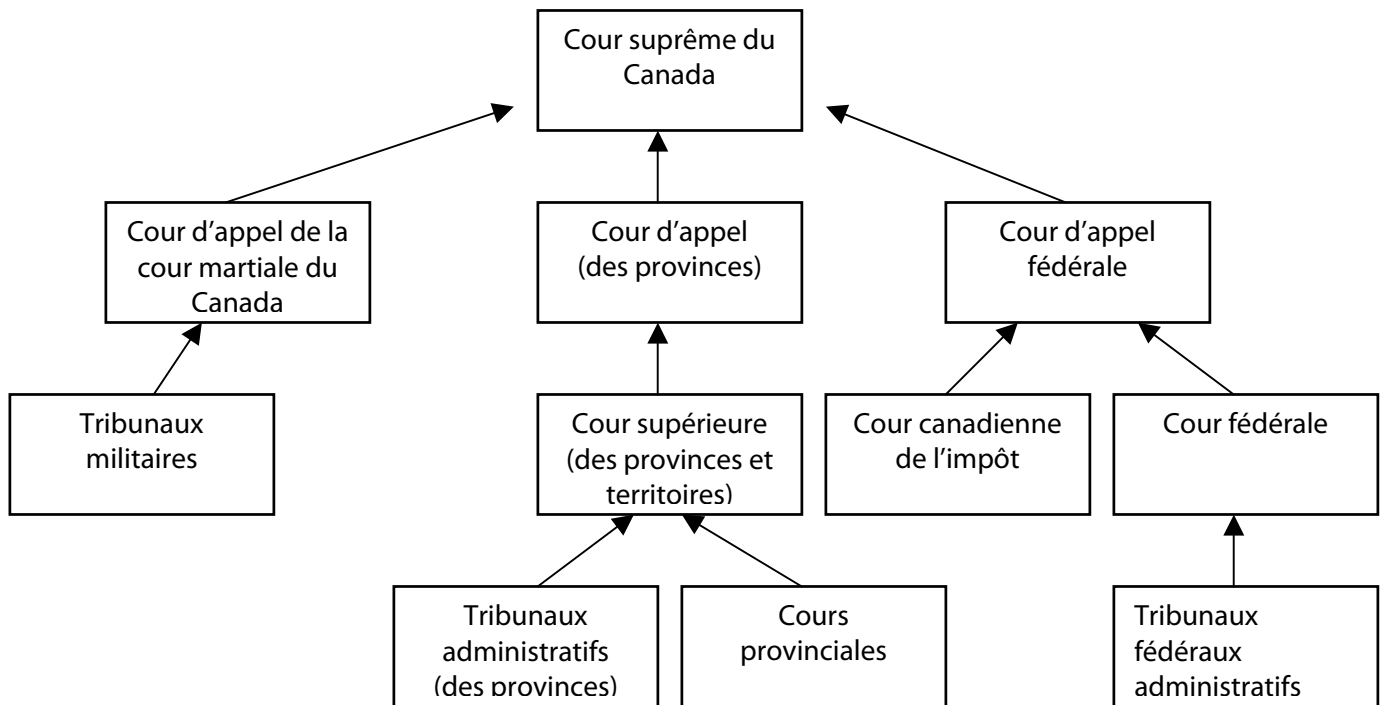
Cour suprême du Canada

Cour d’appel de la cour martiale du Canada

Cour d’appel (des provinces)

Cour d’appel fédérale

Tribunaux militaires

Cour supérieure (des provinces et territoires)

Cour canadienne de l’impôt

Cour fédérale

Tribunaux administratifs (des provinces)

Cours provinciales

Tribunaux fédéraux administratifs